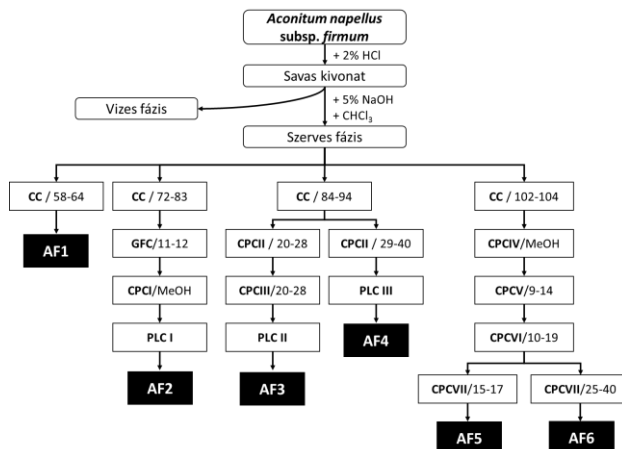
Aconitum napellus subsp. firmum

+ 2% HCl

Savas kivonat

Vizes fázis

+ 5% NaOH
+ $CHCl_3$

Szerves fázis

CC / 58-64

AF1

CC / 72-83

GFC/11-12

CPCI/MeOH

PLC I

AF2

CC / 84-94

CPCII / 20-28

CPCIII/20-28

PLC II

AF3

CPCII / 29-40

PLC III

AF4

CC / 102-104

CPCIV/MeOH

CPCV/9-14

CPCVI/10-19

CPCVII/15-17

AF5

CPCVII/25-40

AF6